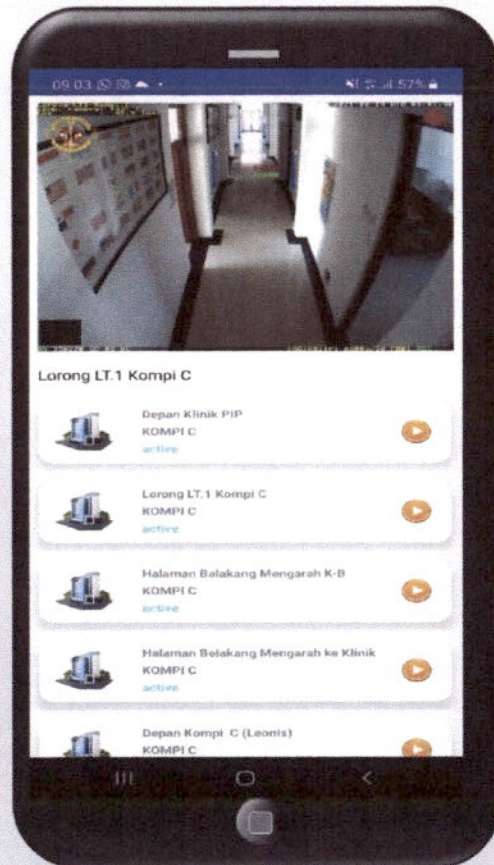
09.03 57%

Lorong LT.1 Kompi C

Depan Klinik PIP
KOMPI C
active

Lorong LT.1 Kompi C
KOMPI C
active

Halaman Balakang Mengarah K-B
KOMPI C
active

Halaman Belakang Mengarah ke Klinik
KOMPI C
active

Depan Kompi C (Leonis)
KOMPI C